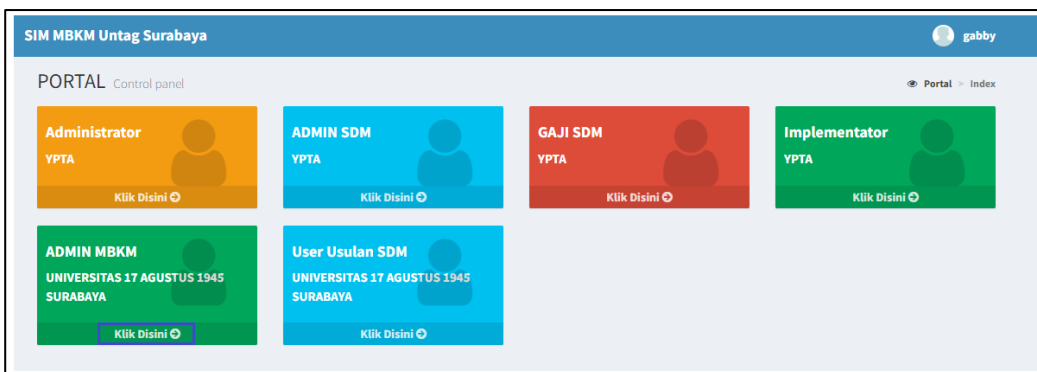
SIM MBKM Untag Surabaya

gabby

PORTAL Control panel

Portal > Index

Administrator
YPTA
Klik Disini

ADMIN SDM
YPTA
Klik Disini

GAJI SDM
YPTA
Klik Disini

Implementator
YPTA
Klik Disini

ADMIN MBKM
UNIVERSITAS 17 AGUSTUS 1945 SURABAYA
Klik Disini

User Usulan SDM
UNIVERSITAS 17 AGUSTUS 1945 SURABAYA
Klik Disini